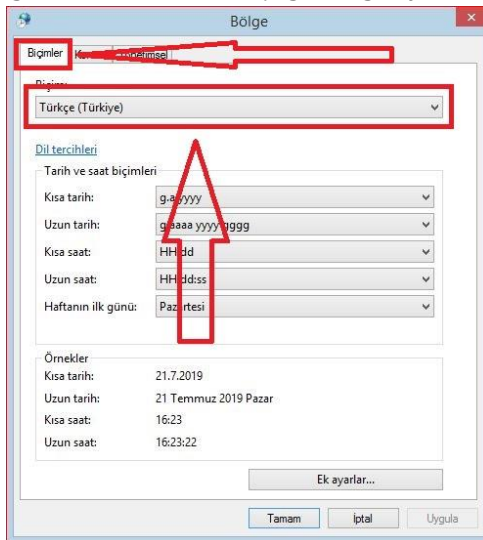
Bölge

Biçimler | K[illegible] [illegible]dministratif

Biçim:
Türkçe (Türkiye)

Dil tercihleri

Tarih ve saat biçimleri

Kısa tarih: g.a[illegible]yyyy
Uzun tarih: g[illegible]aaaa yyyy gggg
Kısa saat: HH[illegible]dd
Uzun saat: HH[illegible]dd:ss
Haftanın ilk günü: Paz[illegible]rtesi

Örnekler
Kısa tarih: 21.7.2019
Uzun tarih: 21 Temmuz 2019 Pazar
Kısa saat: 16:23
Uzun saat: 16:23:22

Ek ayarlar...

Tamam | İptal | Uygula